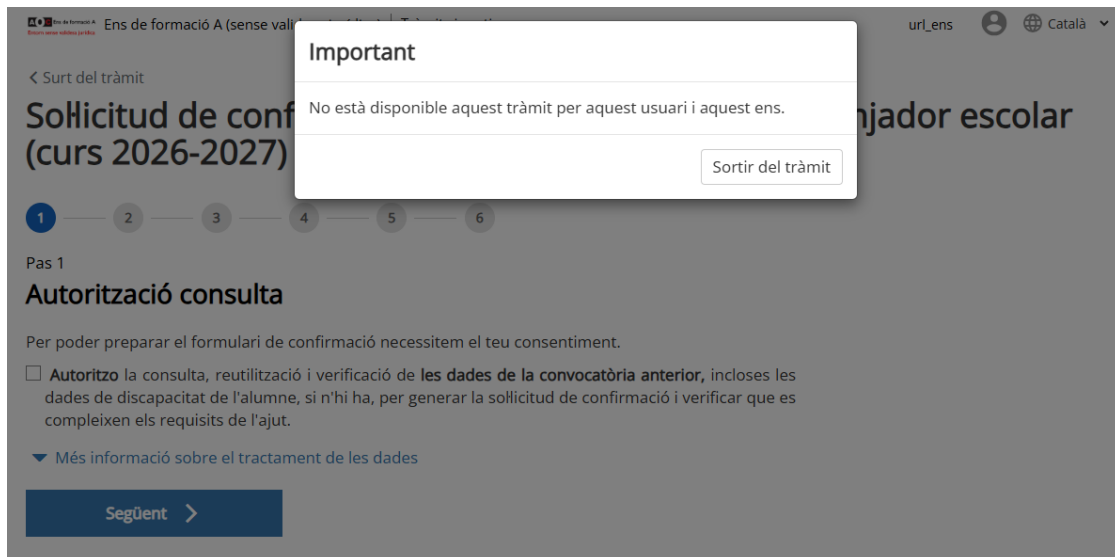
Ens de formació A Ens de formació A (sense vali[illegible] | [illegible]

url_ens Català

< Surt del tràmit

Sol·licitud de conf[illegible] njador escolar (curs 2026-2027)

Important

No està disponible aquest tràmit per aquest usuari i aquest ens.

Sortir del tràmit

1 2 3 4 5 6

Pas 1

Autorització consulta

Per poder preparar el formulari de confirmació necessitem el teu consentiment.

Autoritzo la consulta, reutilització i verificació de les dades de la convocatòria anterior, incloses les dades de discapacitat de l'alumne, si n'hi ha, per generar la sol·licitud de confirmació i verificar que es compleixen els requisits de l'ajut.

Més informació sobre el tractament de les dades

Següent